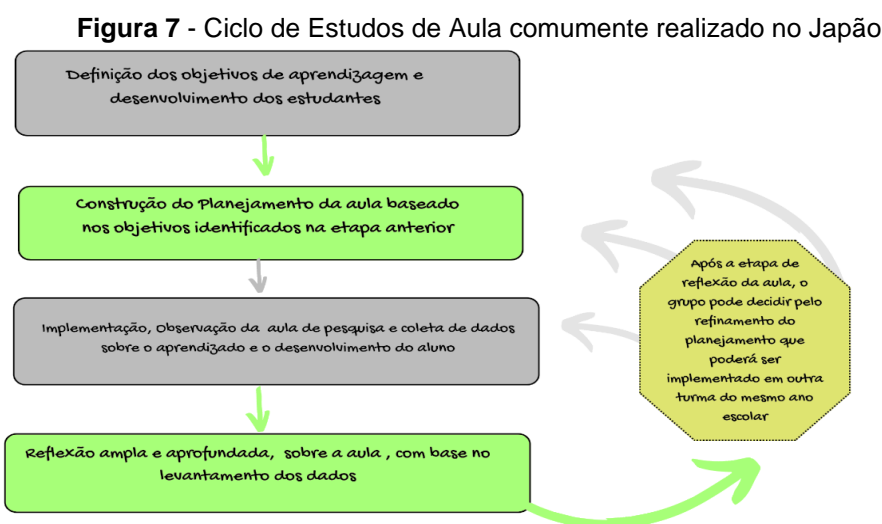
**Figura 7** - Ciclo de Estudos de Aula comumente realizado no Japão

Definição dos objetivos de aprendizagem e desenvolvimento dos estudantes

Construção do Planejamento da aula baseado nos objetivos identificados na etapa anterior

Implementação, Observação da aula de pesquisa e coleta de dados sobre o aprendizado e o desenvolvimento do aluno

Reflexão ampla e aprofundada, sobre a aula , com base no levantamento dos dados

Após a etapa de reflexão da aula, o grupo pode decidir pelo refinamento do planejamento que poderá ser implementado em outra turma do mesmo ano escolar